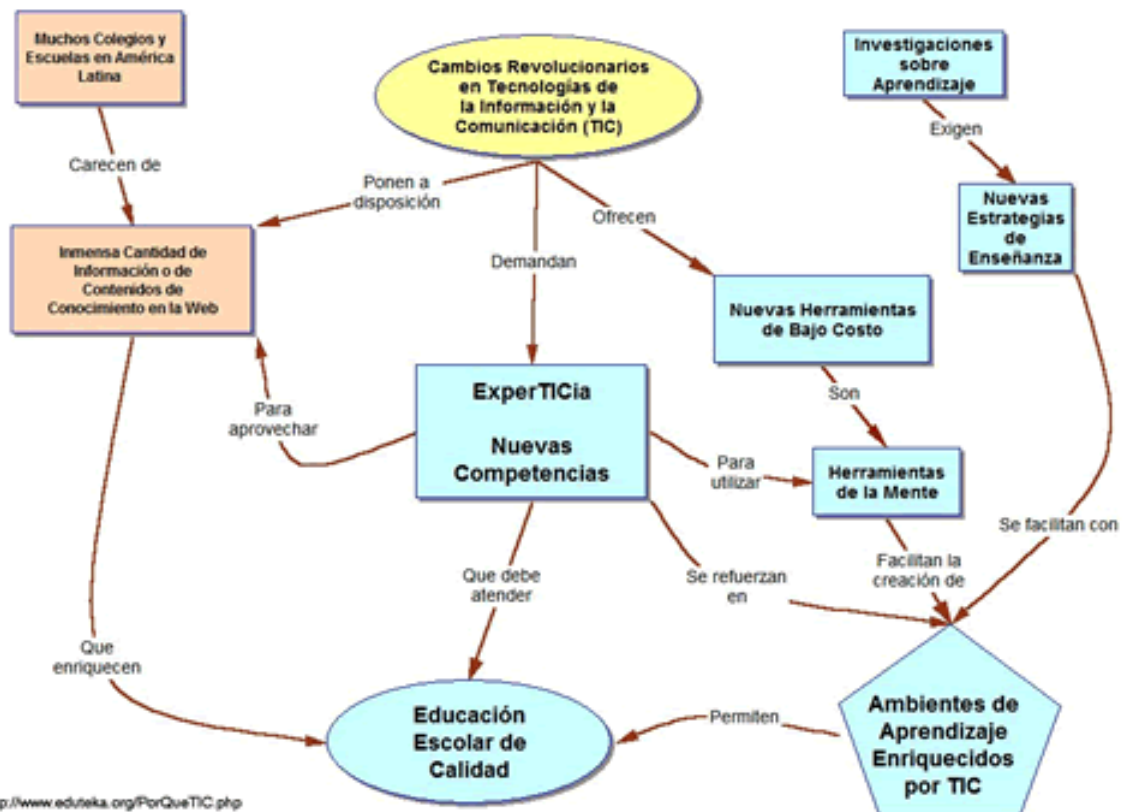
Muchos Colegios y Escuelas en América Latina

Cambios Revolucionarios en Tecnologías de la Información y la Comunicación (TIC)

Investigaciones sobre Aprendizaje

Exigen

Nuevas Estrategias de Enseñanza

Carecen de

Ponen a disposición

Ofrecen

Demandan

Inmensa Cantidad de Información o de Contenidos de Conocimiento en la Web

Nuevas Herramientas de Bajo Costo

Son

Para aprovechar

ExperTICia

Nuevas Competencias

Para utilizar

Herramientas de la Mente

Se facilitan con

Facilitan la creación de

Que debe atender

Se refuerzan en

Que enriquecen

Educación Escolar de Calidad

Permiten

Ambientes de Aprendizaje Enriquecidos por TIC

p://www.eduteka.org/PorQueTIC.php